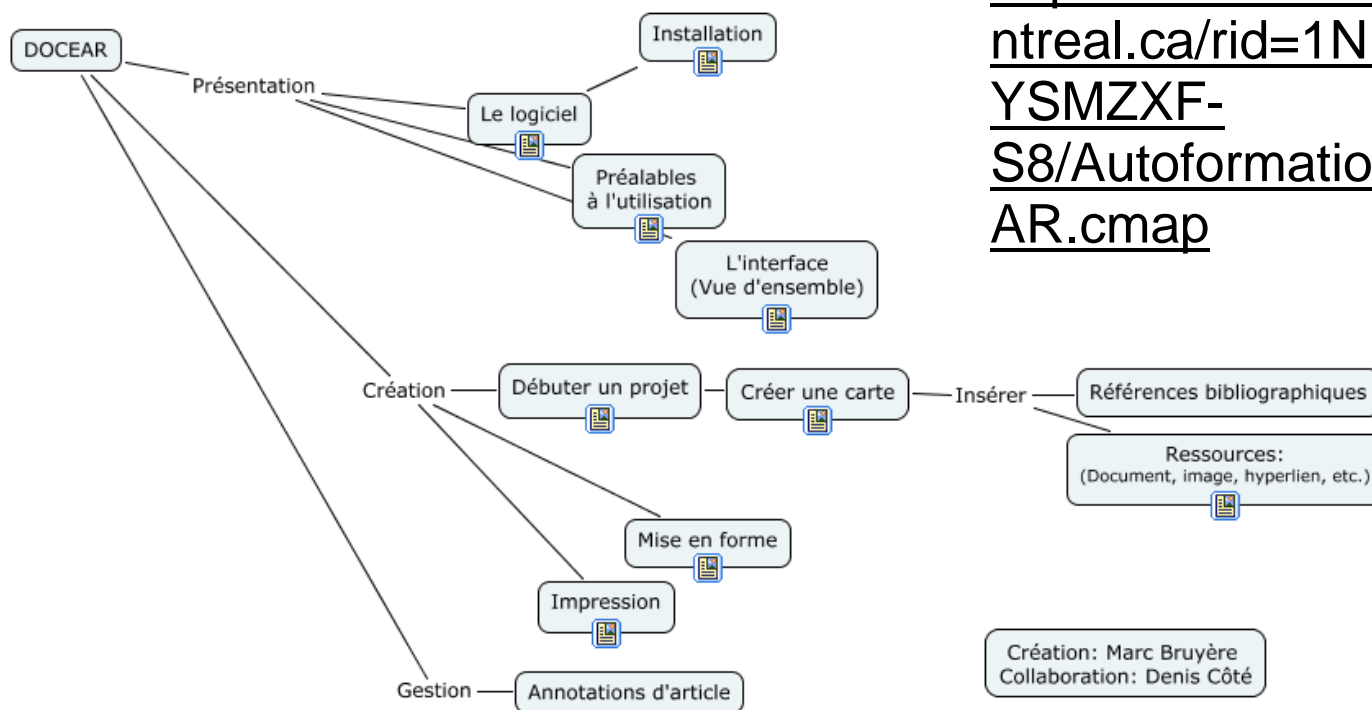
ntreal.ca/rid=1N
YSMZXF-
S8/Autoformatio
AR.cmap

DOCEAR
Présentation
Installation
Le logiciel
Préalables à l'utilisation
L'interface (Vue d'ensemble)
Création
Débuter un projet
Créer une carte
Insérer
Références bibliographiques
Ressources: (Document, image, hyperlien, etc.)
Mise en forme
Impression
Gestion
Annotations d'article

Création: Marc Bruyère
Collaboration: Denis Côté